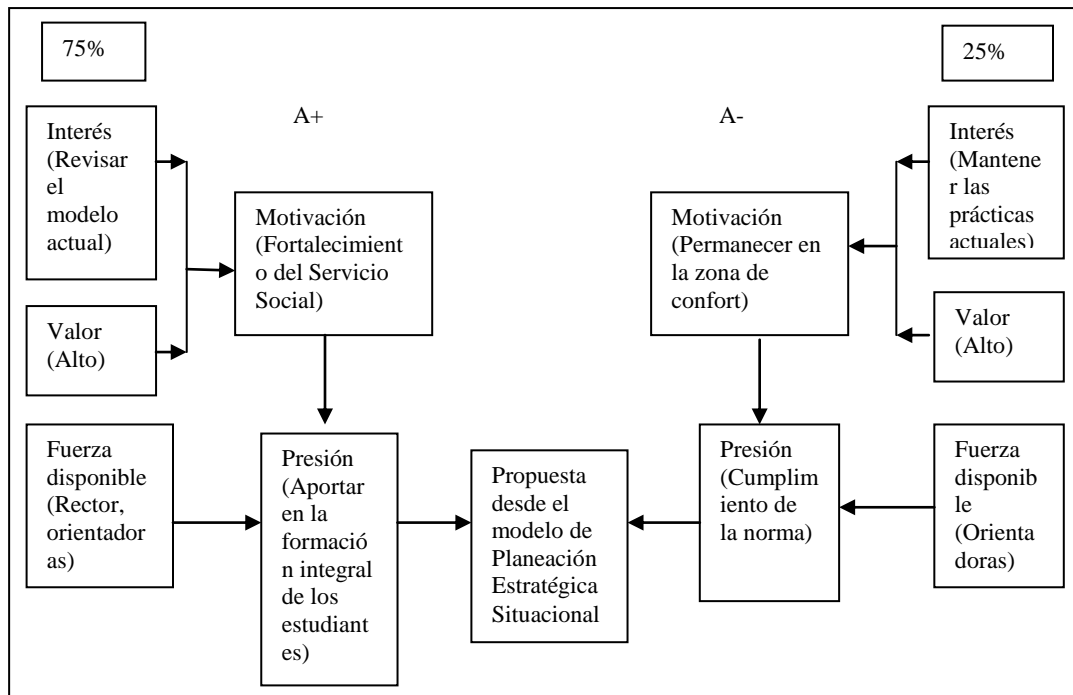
75%

25%

A+

A-

Interés (Revisar el modelo actual)

Valor (Alto)

Motivación (Fortalecimiento del Servicio Social)

Motivación (Permanecer en la zona de confort)

Interés (Mantener las prácticas actuales)

Valor (Alto)

Fuerza disponible (Rector, orientadoras)

Presión (Aportar en la formación integral de los estudiantes)

Propuesta desde el modelo de Planeación Estratégica Situacional

Presión (Cumplimiento de la norma)

Fuerza disponible (Orientadoras)